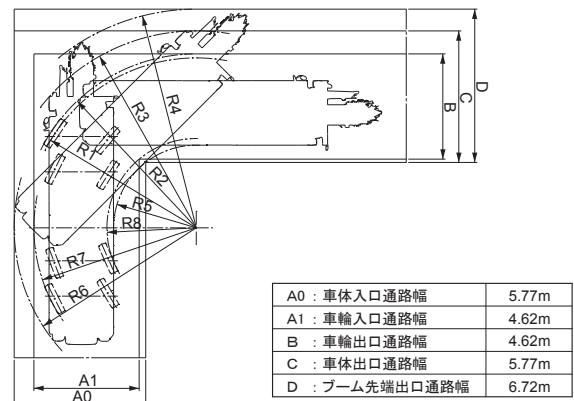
D
C
B
R4
R3
R1
R2
R5
R8
R7
R6
A1
A0

| | |
|---|---|
| A0 ：車体入口通路幅 | 5.77m |
| A1 ：車輪入口通路幅 | 4.62m |
| B ：車輪出口通路幅 | 4.62m |
| C ：車体出口通路幅 | 5.77m |
| D ：ブーム先端出口通路幅 | 6.72m |